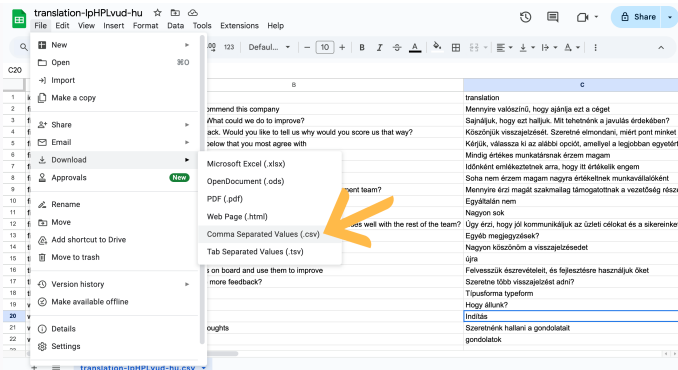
translation-lpHPLvud-hu
File Edit View Insert Format Data Tools Extensions Help
Share
100 123 Defaul... 10
C20
B
C
translation
ommend this company
Mennyire valószínű, hogy ajánlja ezt a céget
What could we do to improve?
Sajnáljuk, hogy ezt halljuk. Mit tehetnénk a javulás érdekében?
ack. Would you like to tell us why would you score us that way?
Köszönjük visszajelzését. Szeretné elmondani, miért pont minket
elow that you most agree with
Kérjük, válassza ki az alábbi opciót, amellyel a legjobban egyetért
Mindig értékes munkatársnak érzem magam
Időnként emlékeztetnek arra, hogy itt értékelik engem
Soha nem érzem magam nagyra értékeltnek munkavállalóként
ment team?
Mennyire érzi magát szakmailag támogatottnak a vezetőség részé
Egyáltalán nem
Nagyon sok
es well with the rest of the team?
Úgy érzi, hogy jól kommunikáljuk az üzleti célokat és a sikereinket
Egyéb megjegyzések?
Nagyon köszönöm a visszajelzésedet
újra
s on board and use them to improve
Felvesszük észrevételeit, és fejlesztésre használjuk őket
more feedback?
Szeretne több visszajelzést adni?
Típusforma typeform
Hogy állunk?
Indítás
oughts
Szeretném hallani a gondolatait
gondolatok
New
Open ⌘O
Import
Make a copy
Share
Email
Download
Approvals New
Rename
Move
Add shortcut to Drive
Move to trash
Version history
Make available offline
Details
Settings
Microsoft Excel (.xlsx)
OpenDocument (.ods)
PDF (.pdf)
Web Page (.html)
Comma Separated Values (.csv)
Tab Separated Values (.tsv)
translation-lpHPLvud-hu.csv